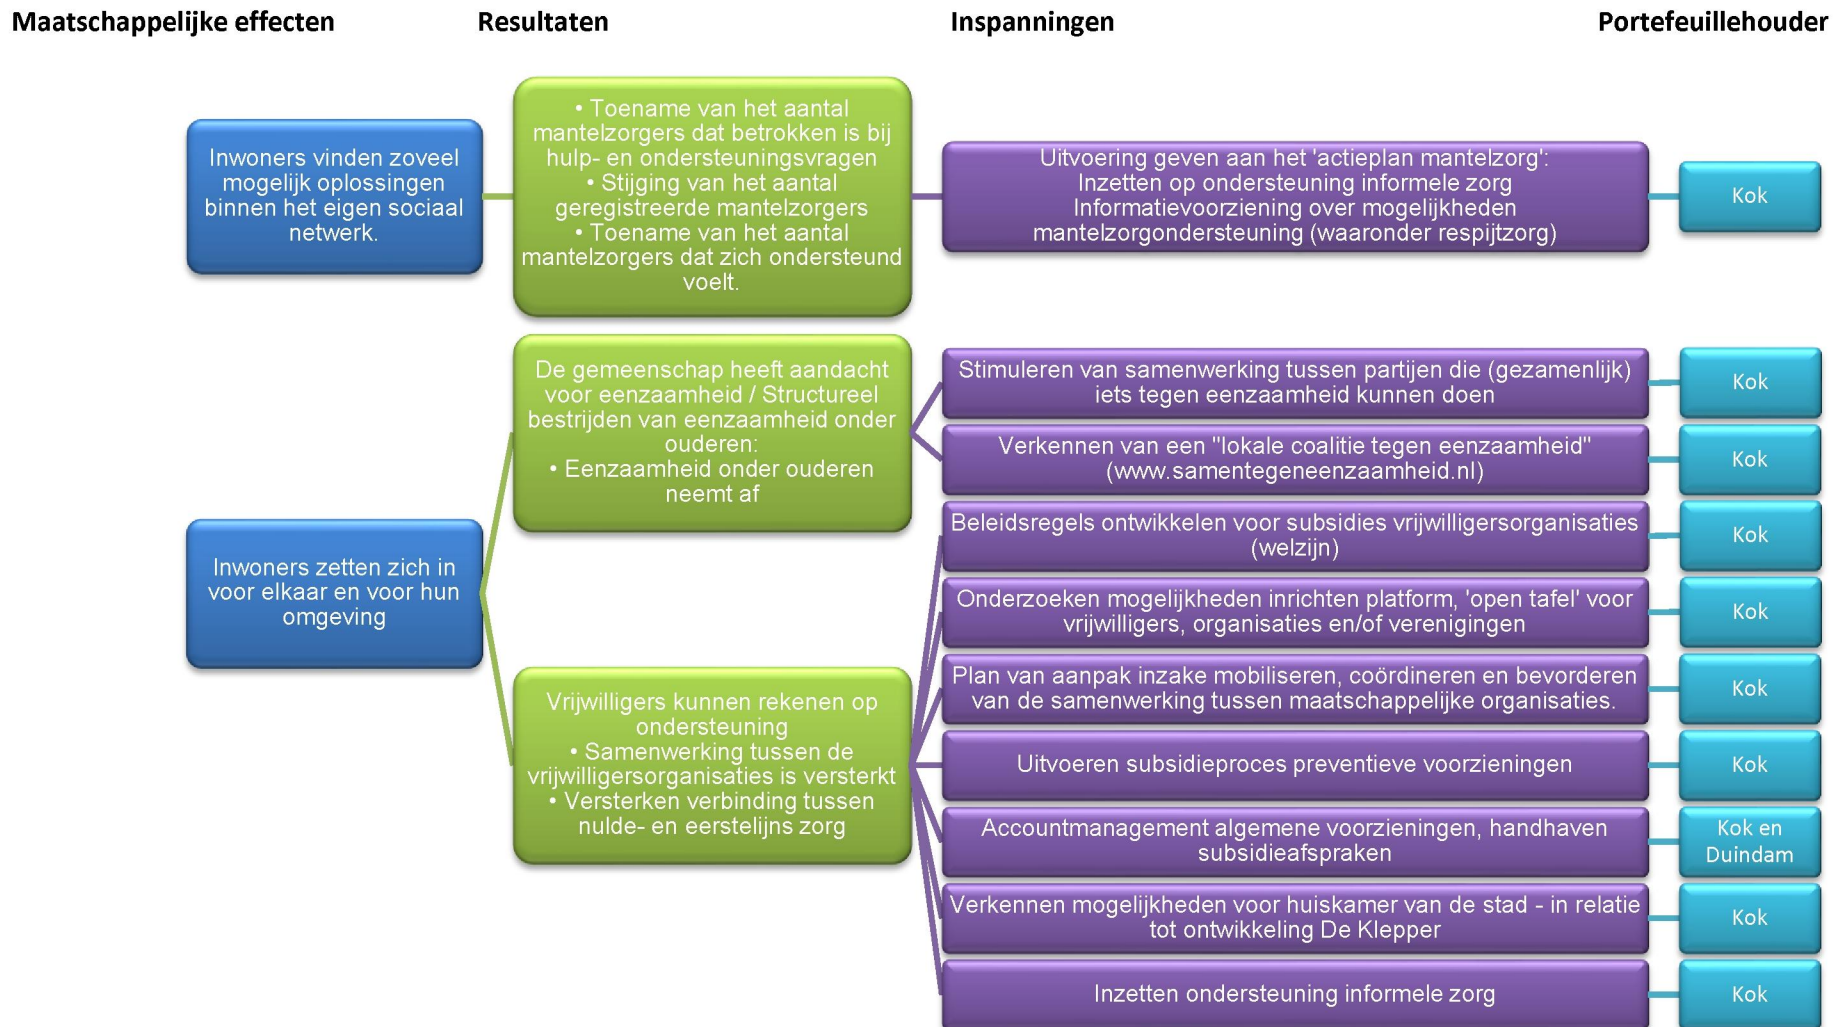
Maatschappelijke effecten

Resultaten

Inspanningen

Portefeuillehouder

Inwoners vinden zoveel mogelijk oplossingen binnen het eigen sociaal netwerk.

• Toename van het aantal mantelzorgers dat betrokken is bij hulp- en ondersteuningsvragen
• Stijging van het aantal geregistreerde mantelzorgers
• Toename van het aantal mantelzorgers dat zich ondersteund voelt.

Uitvoering geven aan het 'actieplan mantelzorg':
Inzetten op ondersteuning informele zorg
Informatievoorziening over mogelijkheden mantelzorgondersteuning (waaronder respijtzorg)

Kok

De gemeenschap heeft aandacht voor eenzaamheid / Structureel bestrijden van eenzaamheid onder ouderen:
• Eenzaamheid onder ouderen neemt af

Stimuleren van samenwerking tussen partijen die (gezamenlijk) iets tegen eenzaamheid kunnen doen

Kok

Verkennen van een "lokale coalitie tegen eenzaamheid" (www.samentegeneenzaamheid.nl)

Kok

Inwoners zetten zich in voor elkaar en voor hun omgeving

Beleidsregels ontwikkelen voor subsidies vrijwilligersorganisaties (welzijn)

Kok

Onderzoeken mogelijkheden inrichten platform, 'open tafel' voor vrijwilligers, organisaties en/of verenigingen

Kok

Vrijwilligers kunnen rekenen op ondersteuning
• Samenwerking tussen de vrijwilligersorganisaties is versterkt
• Versterken verbinding tussen nulde- en eerstelijns zorg

Plan van aanpak inzake mobiliseren, coördineren en bevorderen van de samenwerking tussen maatschappelijke organisaties.

Kok

Uitvoeren subsidieproces preventieve voorzieningen

Kok

Accountmanagement algemene voorzieningen, handhaven subsidieafspraken

Kok en Duindam

Verkennen mogelijkheden voor huiskamer van de stad - in relatie tot ontwikkeling De Klepper

Kok

Inzetten ondersteuning informele zorg

Kok